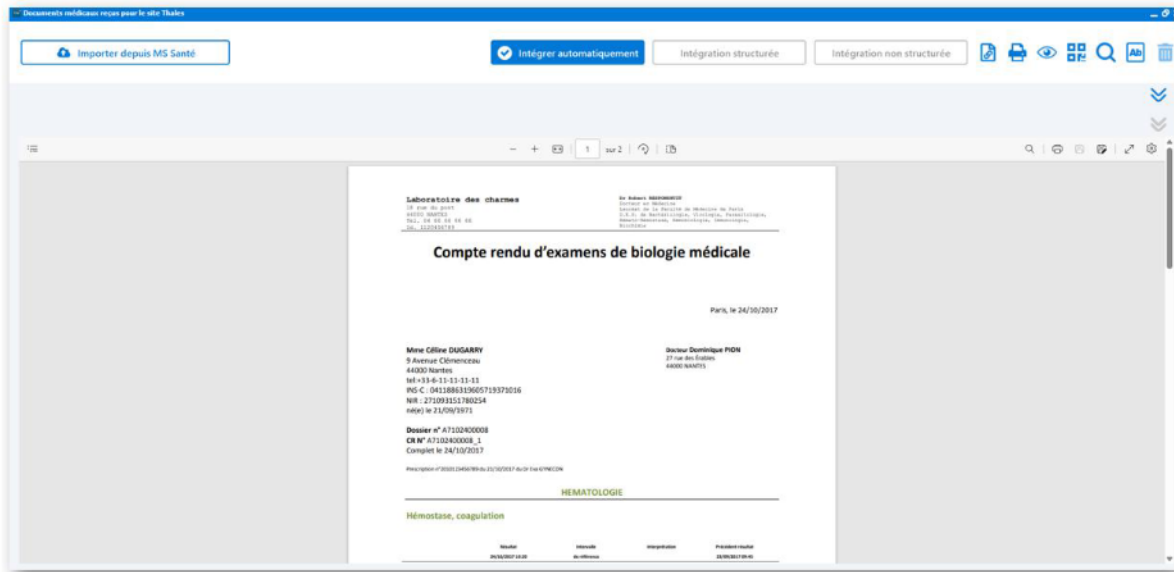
Documents médicaux reçus pour le site Tkales

Importer depuis MS Santé

Intégrer automatiquement

Intégration structurée

Intégration non structurée

1 sur 2

Laboratoire des charmes
28 rue du port
44000 NANTES
Tel. 02 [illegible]
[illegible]

Dr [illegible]
Docteur en Médecine
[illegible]
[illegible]
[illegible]
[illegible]

Compte rendu d'examens de biologie médicale

Paris, le 24/10/2017

Mme Céline DUGARRY
9 Avenue Clémenceau
44000 Nantes
tel:+33-6-11-11-11-11
INS-C : 0411886319605719371016
NIR : 271093151780254
né(e) le 21/09/1971

Docteur Dominique PION
27 rue des Erables
44000 NANTES

Dossier n° A7102400008
CR N° A7102400008_1
Complet le 24/10/2017

Prescription n°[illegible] du 23/10/2017 du Dr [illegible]

HEMATOLOGIE

Hémostase, coagulation

Résultat 24/10/2017 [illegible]
Intervalle de référence
Interprétation
Précédent résultat 22/09/2017 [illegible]